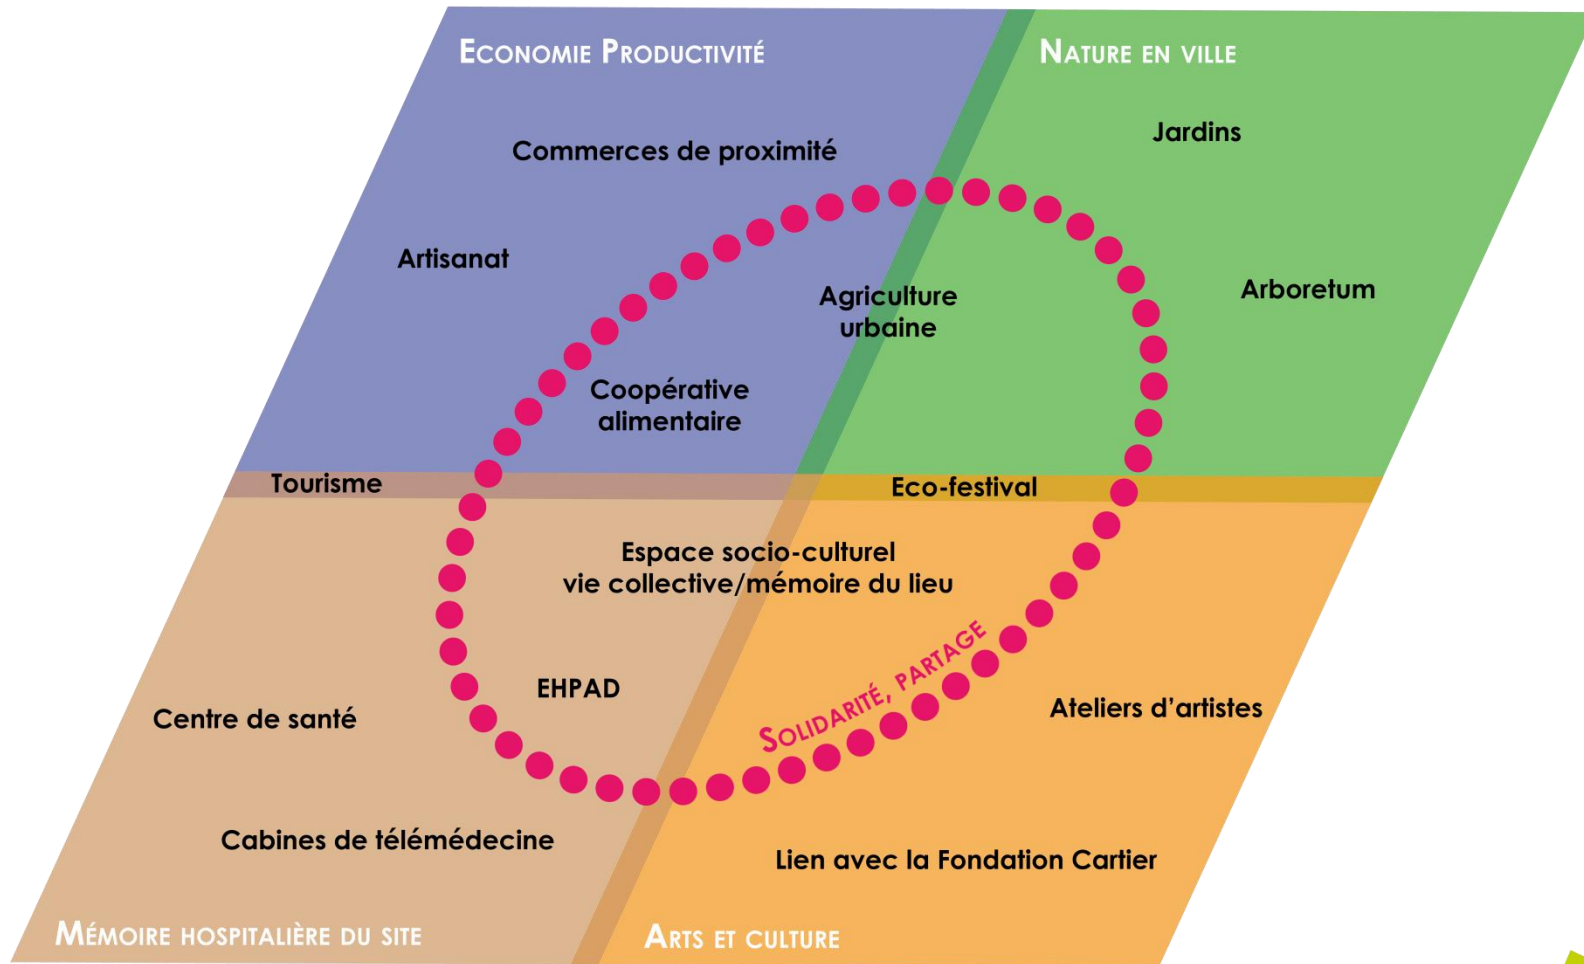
Economie Productivité

Nature en ville

Commerces de proximité

Jardins

Artisanat

Agriculture urbaine

Arboretum

Coopérative alimentaire

Tourisme

Eco-festival

Espace socio-culturel vie collective/mémoire du lieu

EHPAD

Solidarité, partage

Centre de santé

Ateliers d'artistes

Cabines de télémédecine

Lien avec la Fondation Cartier

Mémoire hospitalière du site

Arts et culture